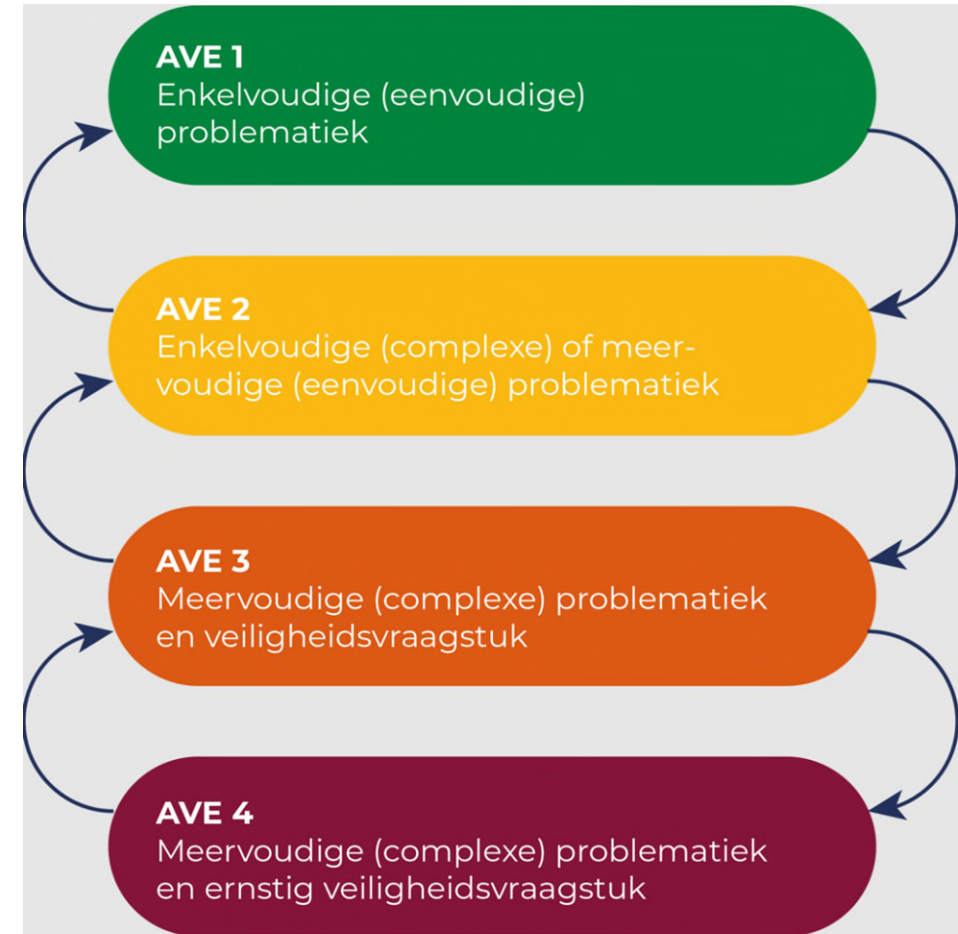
AVE 1
Enkelvoudige (eenvoudige) problematiek

AVE 2
Enkelvoudige (complexe) of meervoudige (eenvoudige) problematiek

AVE 3
Meervoudige (complexe) problematiek en veiligheidsvraagstuk

AVE 4
Meervoudige (complexe) problematiek en ernstig veiligheidsvraagstuk